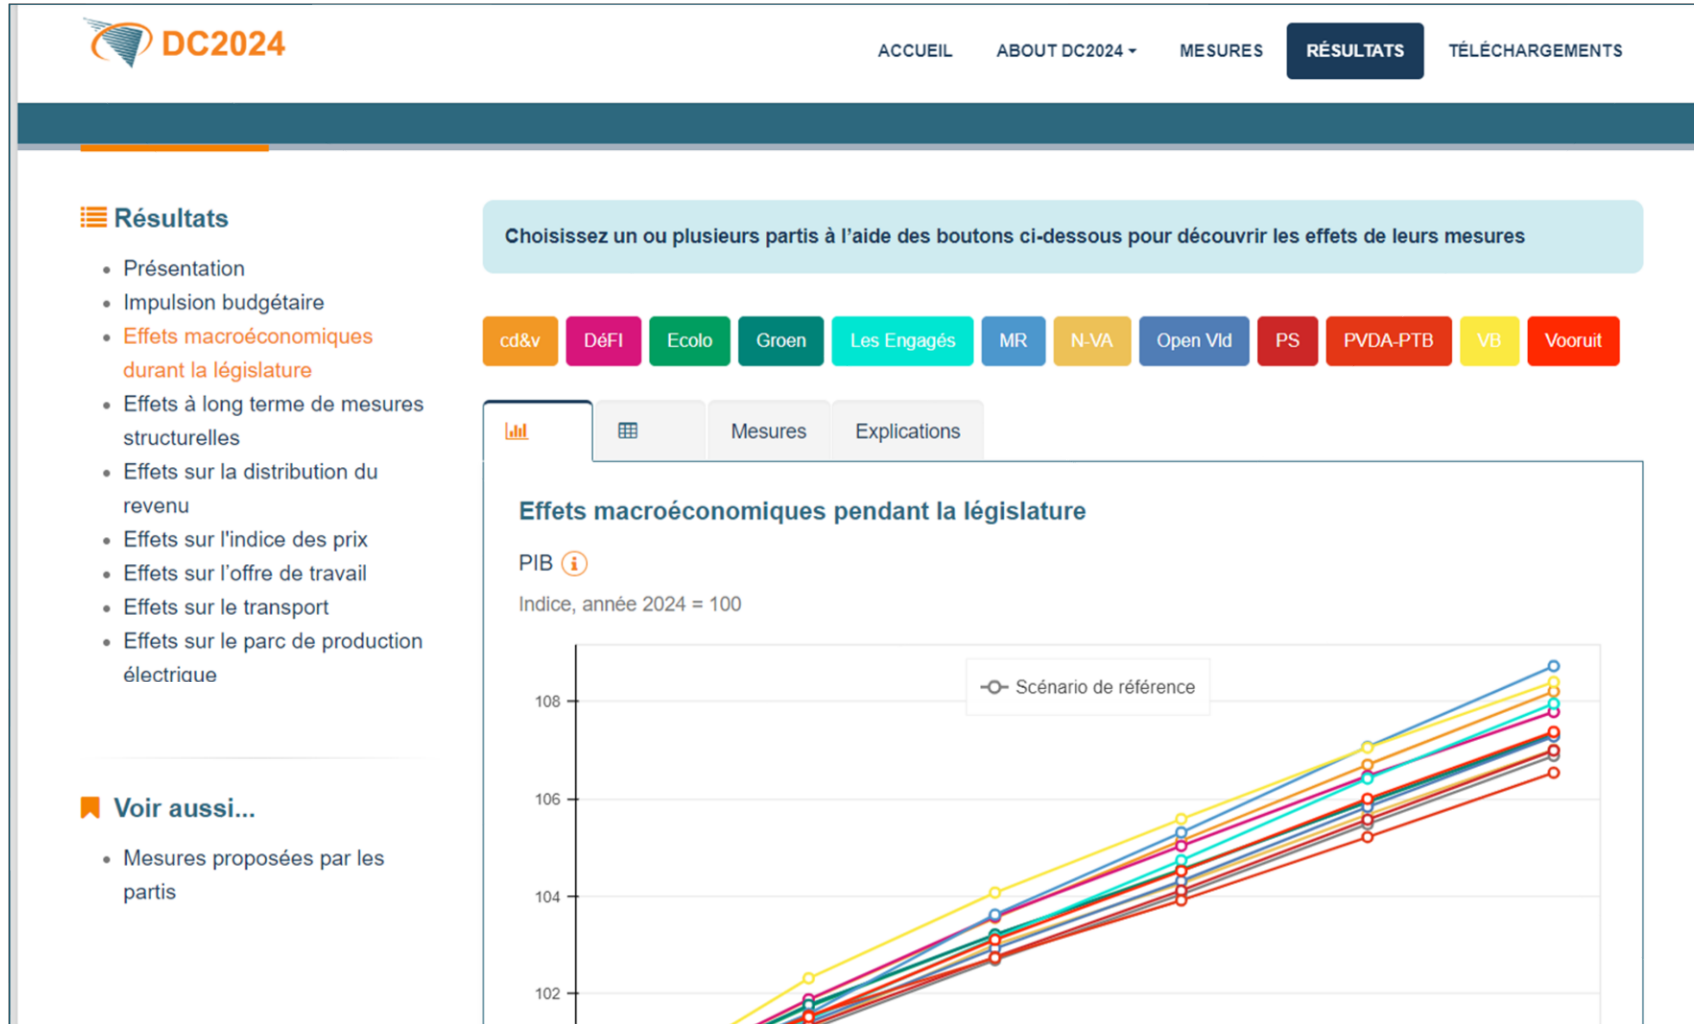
DC2024

ACCUEIL ABOUT DC2024 MESURES RÉSULTATS TÉLÉCHARGEMENTS

Résultats

- Présentation
- Impulsion budgétaire
- Effets macroéconomiques durant la législature
- Effets à long terme de mesures structurelles
- Effets sur la distribution du revenu
- Effets sur l'indice des prix
- Effets sur l'offre de travail
- Effets sur le transport
- Effets sur le parc de production électrique

Voir aussi...

- Mesures proposées par les partis

Choisissez un ou plusieurs partis à l'aide des boutons ci-dessous pour découvrir les effets de leurs mesures

cd&v DéFI Ecolo Groen Les Engagés MR N-VA Open Vld PS PVDA-PTB VB Vooruit

Mesures Explications

Effets macroéconomiques pendant la législature

PIB

Indice, année 2024 = 100

Scénario de référence

108
106
104
102